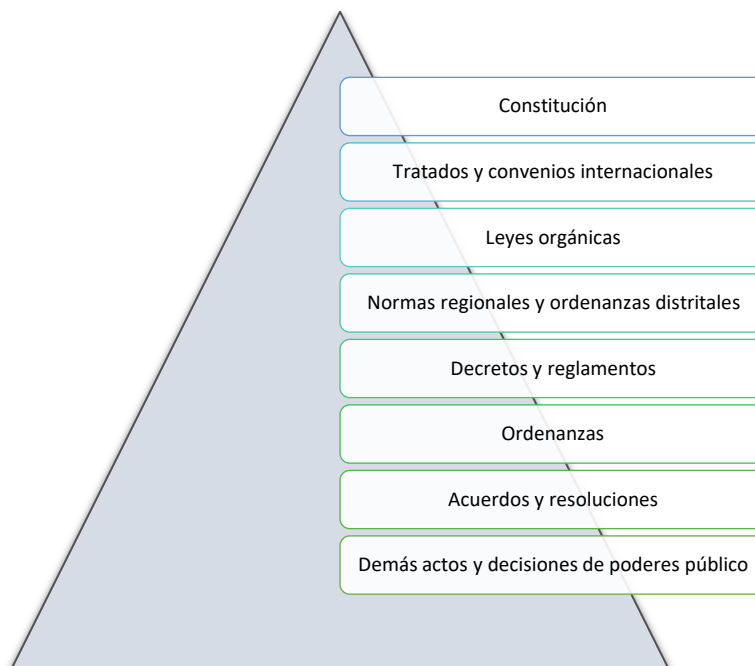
Constitución

Tratados y convenios internacionales

Leyes orgánicas

Normas regionales y ordenanzas distritales

Decretos y reglamentos

Ordenanzas

Acuerdos y resoluciones

Demás actos y decisiones de poderes público